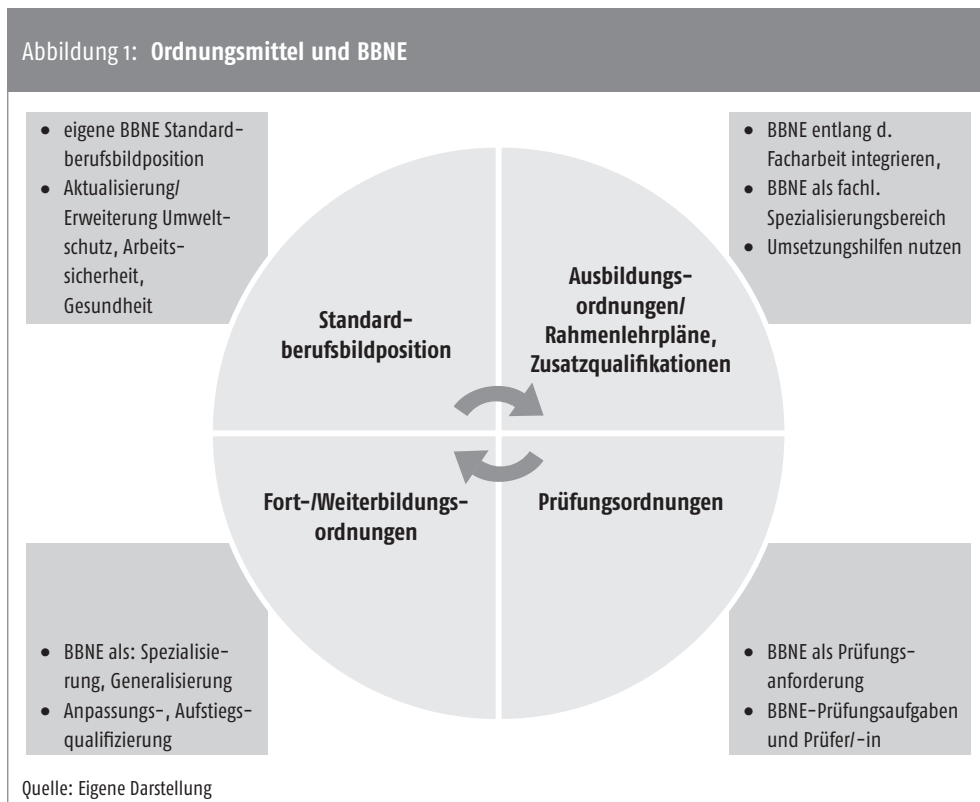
Abbildung 1: **Ordnungsmittel und BBNE**

- eigene BBNE Standardberufsbildposition
- Aktualisierung/ Erweiterung Umweltschutz, Arbeitssicherheit, Gesundheit

- BBNE entlang d. Facharbeit integrieren,
- BBNE als fachl. Spezialisierungsbereich
- Umsetzungshilfen nutzen

**Standardberufsbildposition**

**Ausbildungsordnungen/ Rahmenlehrpläne, Zusatzqualifikationen**

**Fort-/Weiterbildungsordnungen**

**Prüfungsordnungen**

- BBNE als: Spezialisierung, Generalisierung
- Anpassungs-, Aufstiegsqualifizierung

- BBNE als Prüfungsanforderung
- BBNE-Prüfungsaufgaben und Prüfer/-in

Quelle: Eigene Darstellung